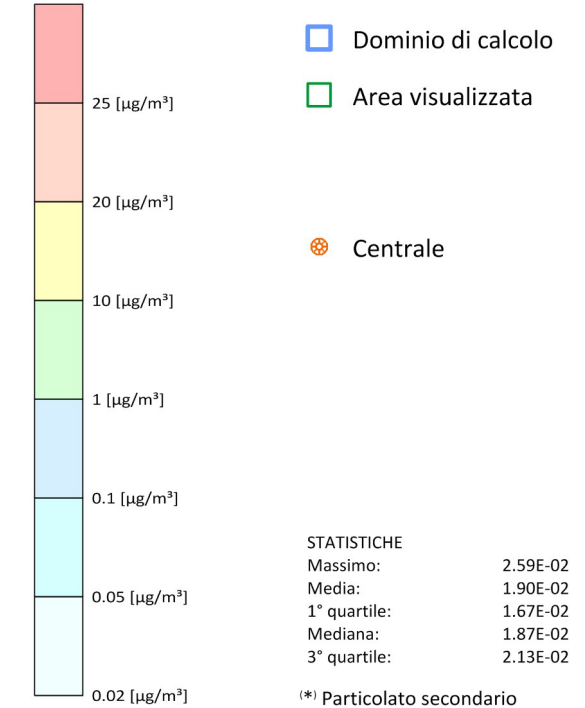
25 [μg/m³]
20 [μg/m³]
10 [μg/m³]
1 [μg/m³]
0.1 [μg/m³]
0.05 [μg/m³]
0.02 [μg/m³]

Dominio di calcolo
Area visualizzata

Centrale

STATISTICHE

| | |
|---|---|
| Massimo: | 2.59E-02 |
| Media: | 1.90E-02 |
| 1° quartile: | 1.67E-02 |
| Mediana: | 1.87E-02 |
| 3° quartile: | 2.13E-02 |

(*) Particolato secondario